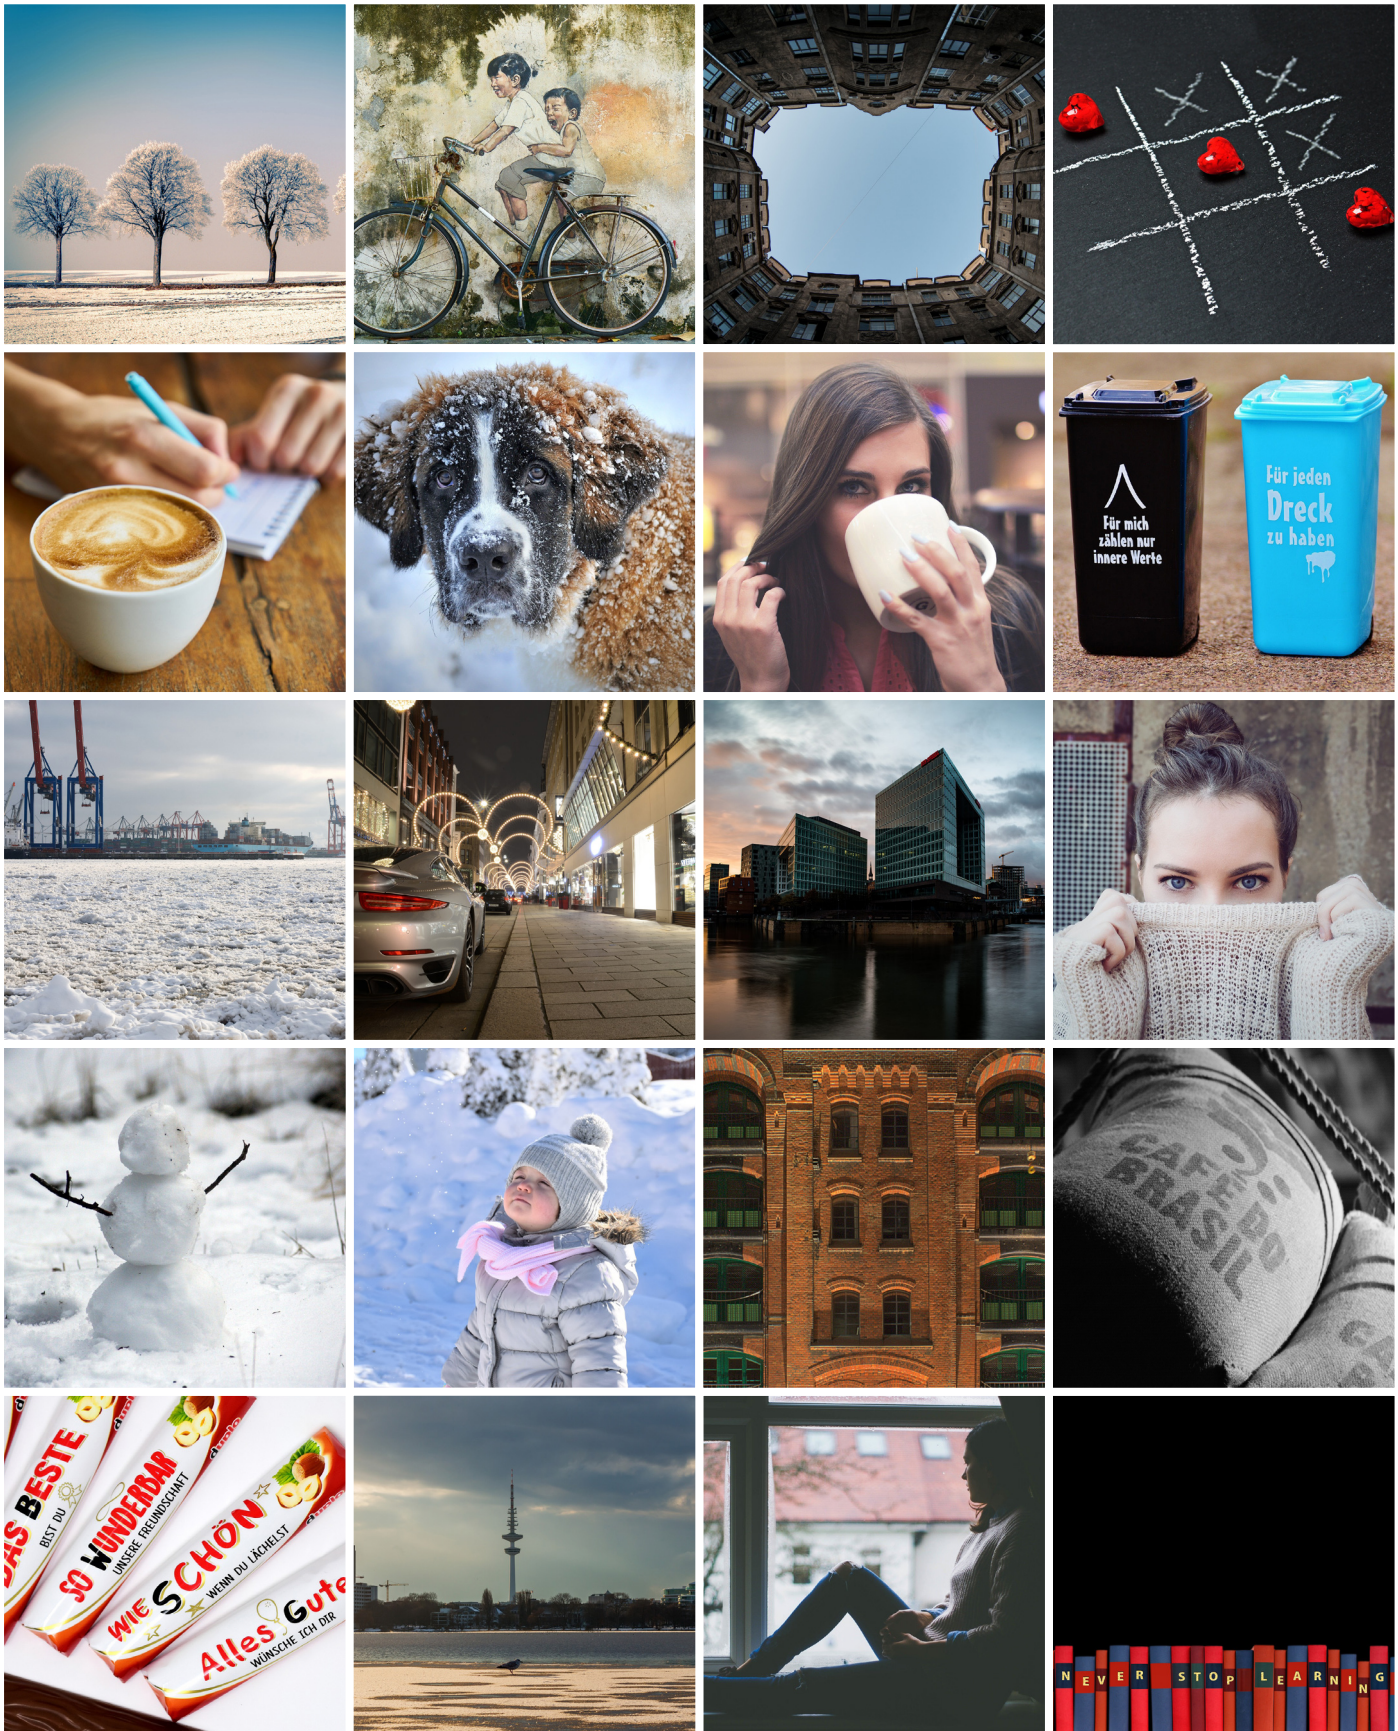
Für mich zählen nur innere Werte

Für jeden Dreck zu haben

CAFÉ DO BRASIL

DAS BESTE BIST DU

SO WUNDERBAR UNSERE FREUNDSCHAFT

WIE SCHÖN WENN DU LÄCHELST

Alles Gute WÜNSCHE ICH DIR

NEVER STOP LEARNING